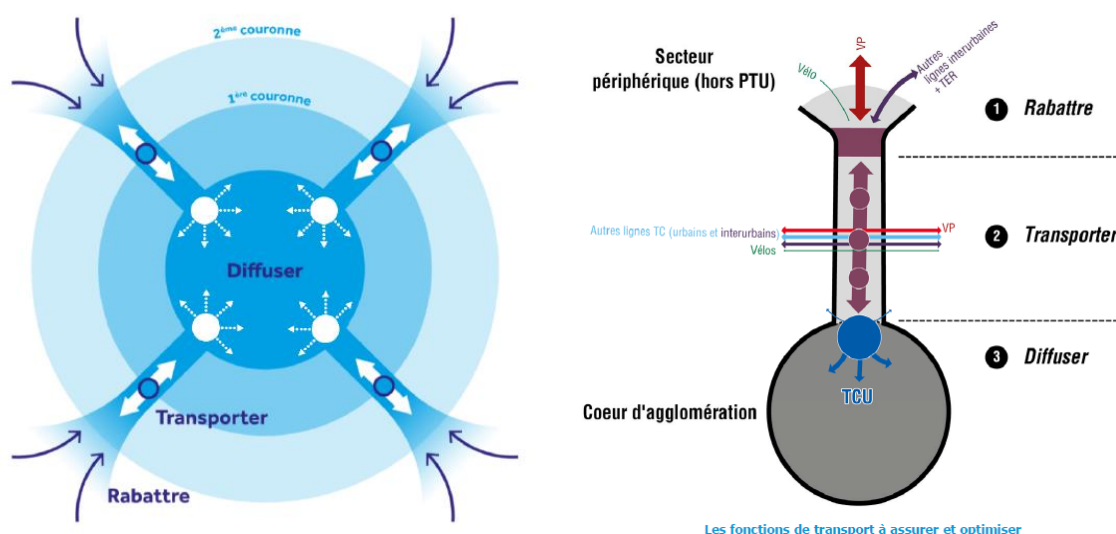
2ème couronne

1ère couronne

Diffuser

Transporter

Rabattre

Secteur périphérique (hors PTU)

Vélo

VP

Autres lignes interurbaines + TER

1 Rabattre

Autres lignes TC (urbains et interurbains)

VP

Vélos

2 Transporter

3 Diffuser

TCU

Coeur d'agglomération

Les fonctions de transport à assurer et optimiser